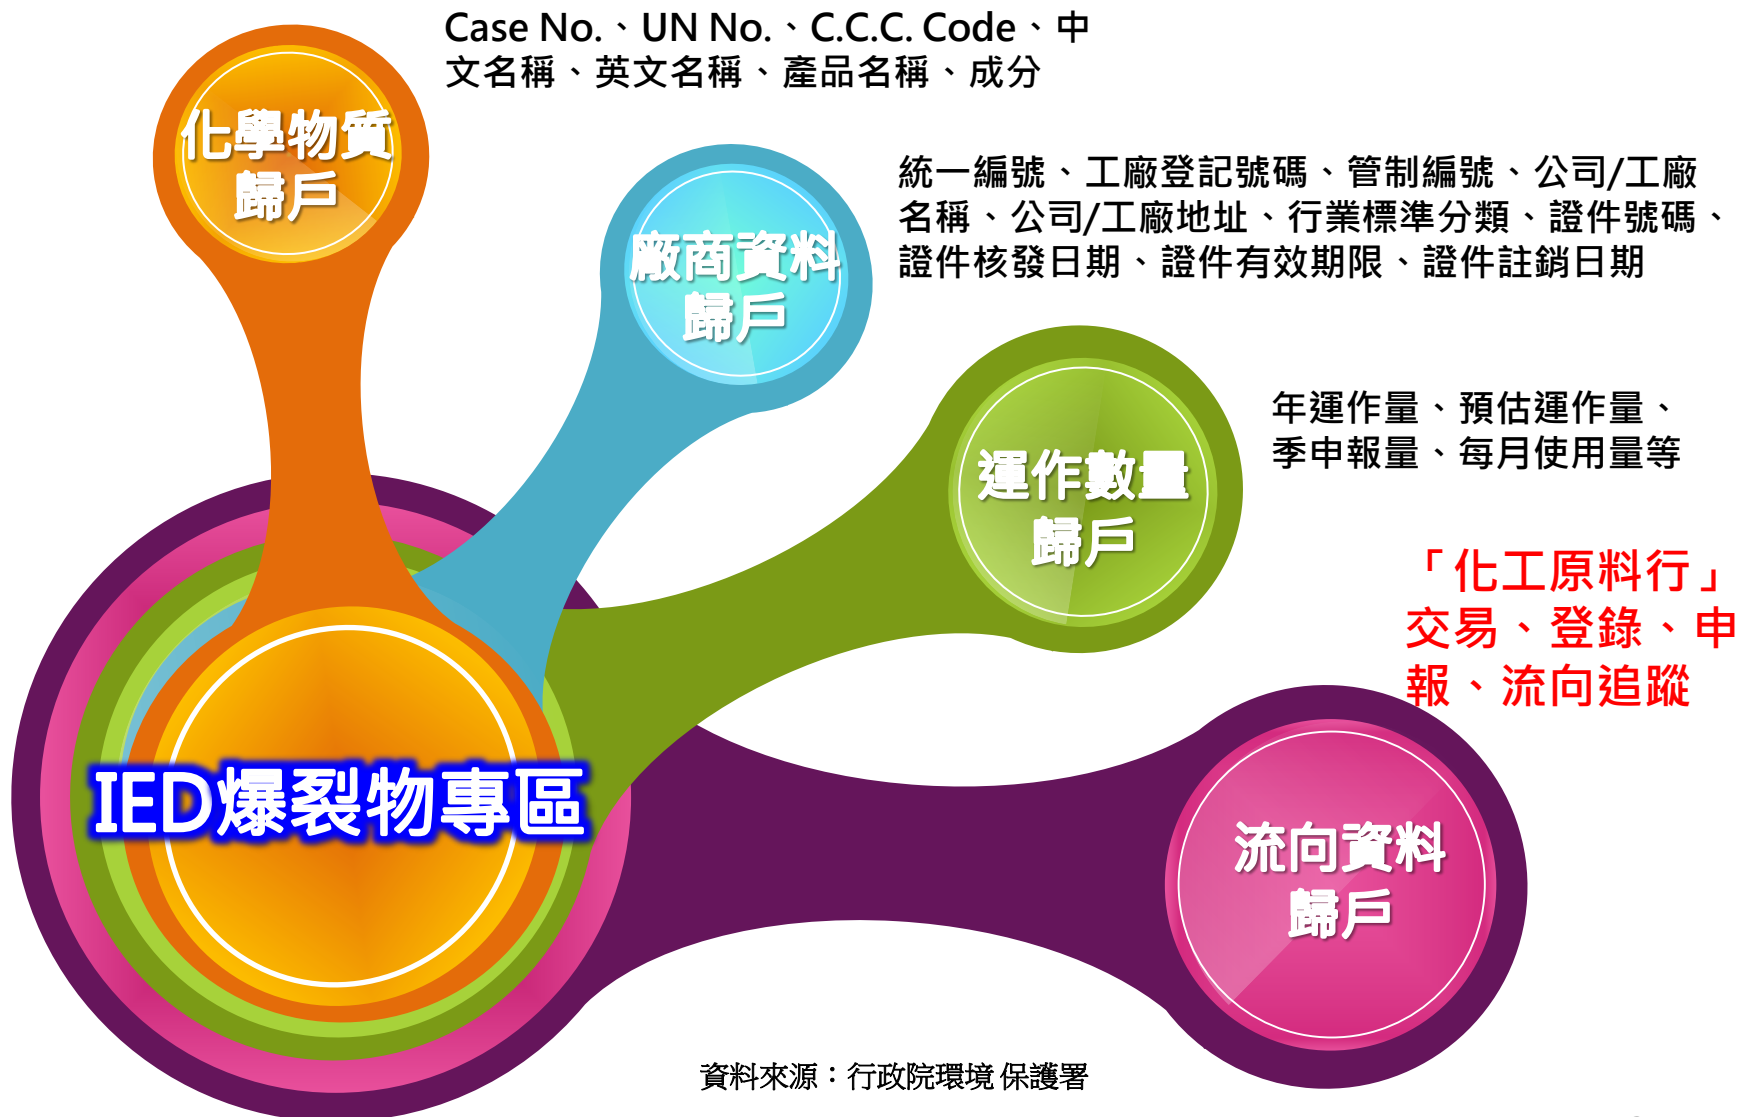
化學物質歸戶

Case No.、UN No.、C.C.C. Code、中文名稱、英文名稱、產品名稱、成分

廠商資料歸戶

統一編號、工廠登記號碼、管制編號、公司/工廠名稱、公司/工廠地址、行業標準分類、證件號碼、證件核發日期、證件有效期限、證件註銷日期

運作數量歸戶

年運作量、預估運作量、季申報量、每月使用量等

「化工原料行」交易、登錄、申報、流向追蹤

IED爆裂物專區

流向資料歸戶

資料來源：行政院環境保護署